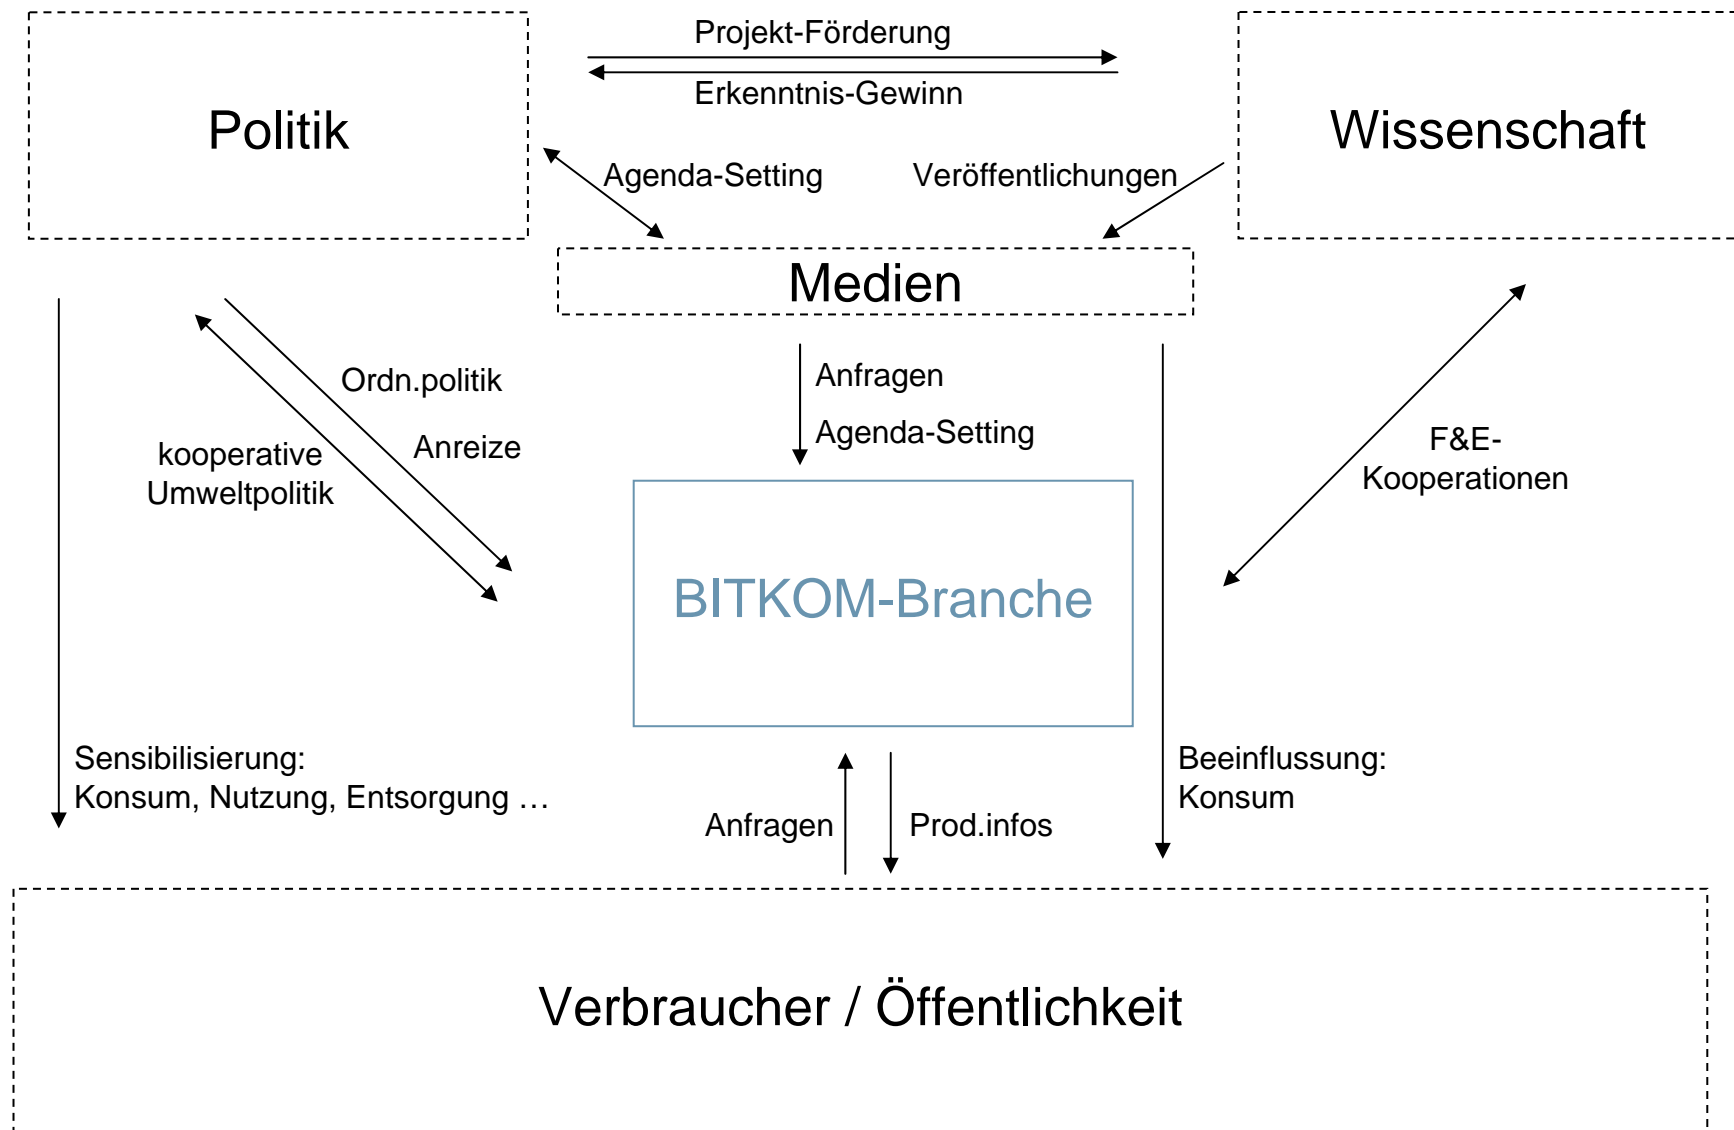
Projekt-Förderung

Erkenntnis-Gewinn

Politik

Wissenschaft

Agenda-Setting

Veröffentlichungen

Medien

Ordn.politik

Anreize

kooperative Umweltpolitik

Anfragen

Agenda-Setting

F&E-Kooperationen

BITKOM-Branche

Sensibilisierung: Konsum, Nutzung, Entsorgung …

Anfragen

Prod.infos

Beeinflussung: Konsum

Verbraucher / Öffentlichkeit